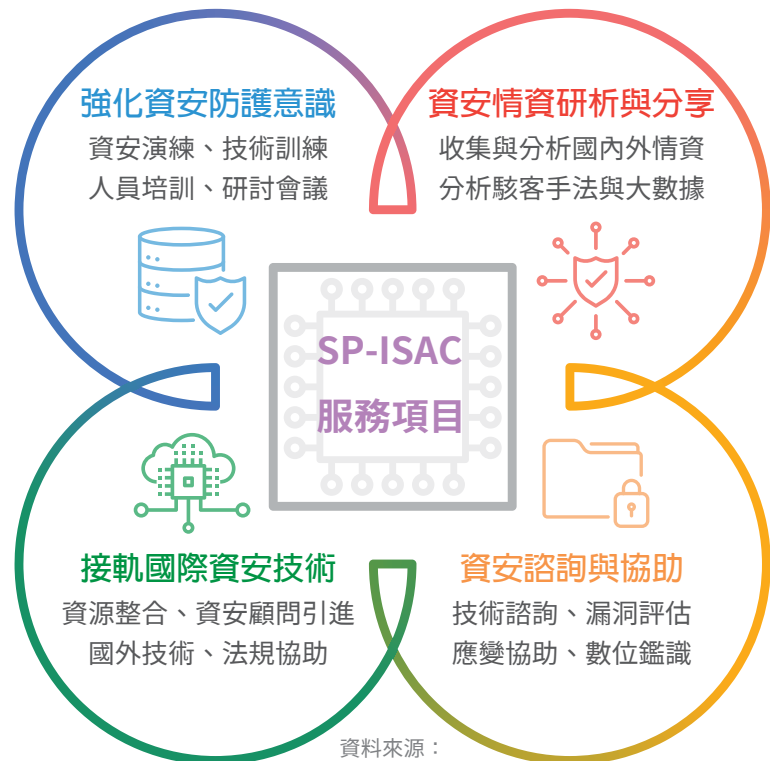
強化資安防護意識
資安演練、技術訓練
人員培訓、研討會議

資安情資研析與分享
收集與分析國內外情資
分析駭客手法與大數據

SP-ISAC
服務項目

接軌國際資安技術
資源整合、資安顧問引進
國外技術、法規協助

資安諮詢與協助
技術諮詢、漏洞評估
應變協助、數位鑑識

資料來源：